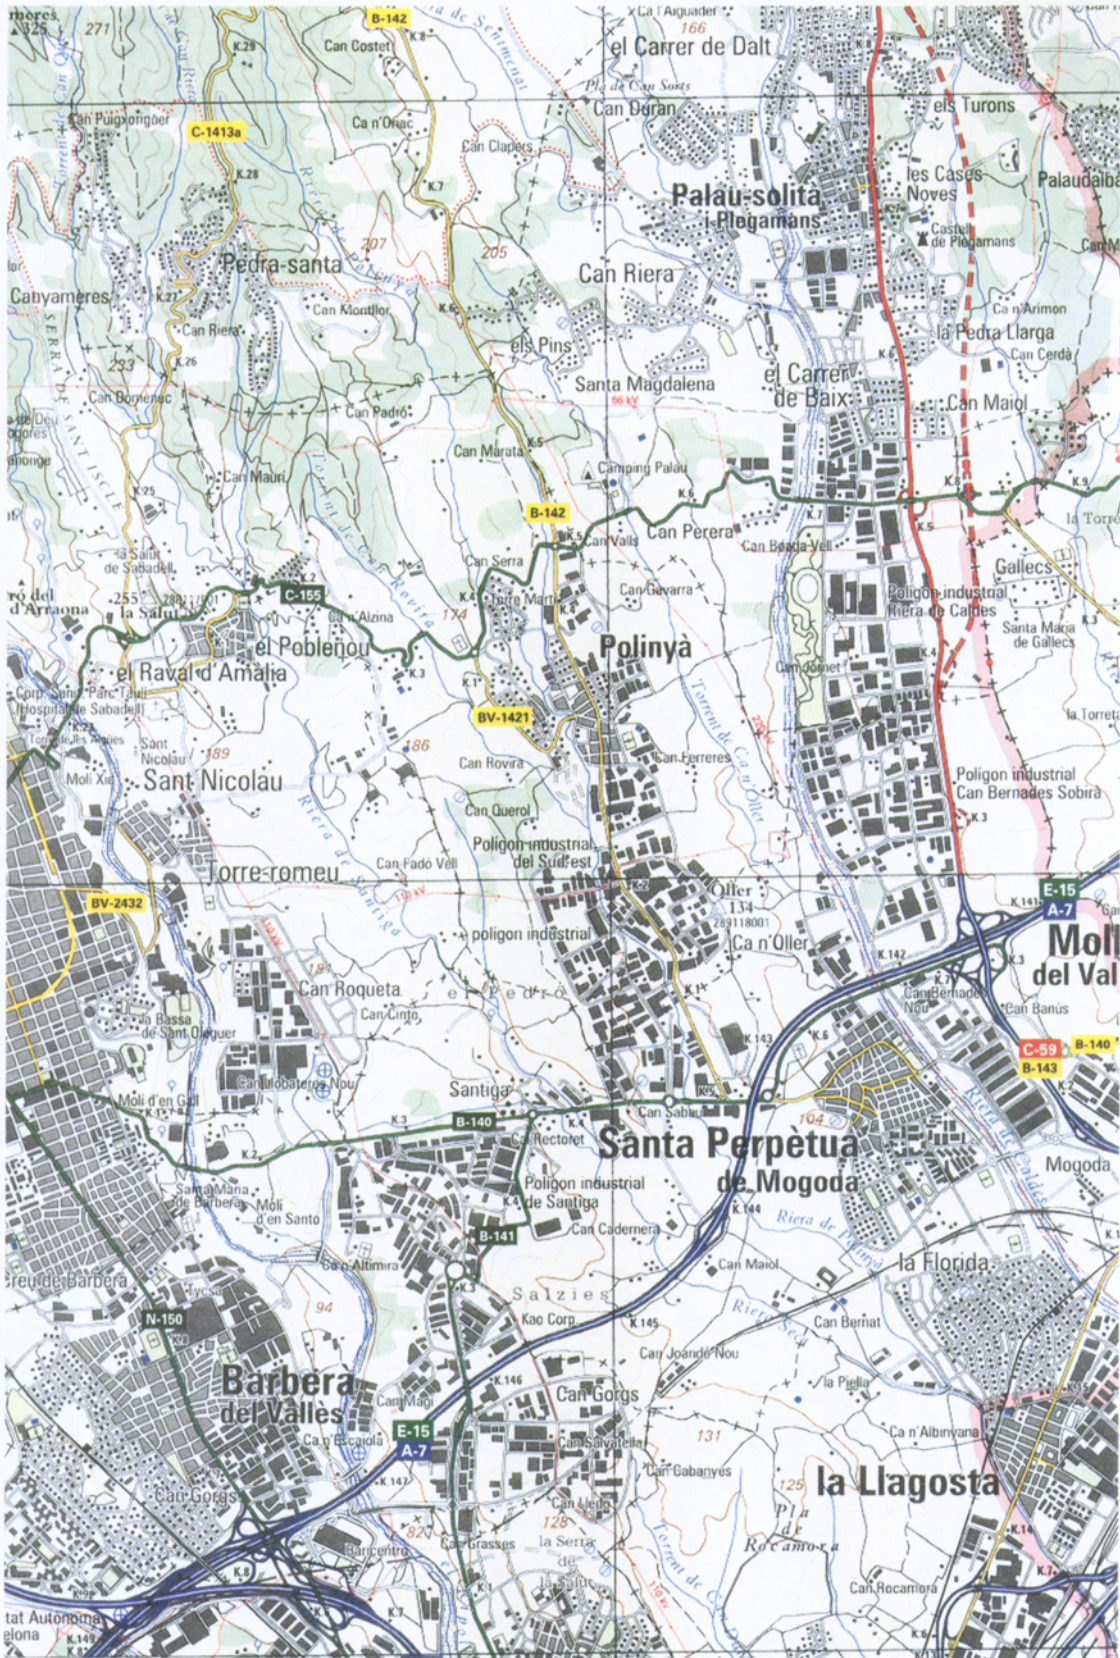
meres
325
271
B-142
Ca l'Aiguader
166
el Carrer de Dalt
Can Costet
K.29
K.8
Pla de Can Sosts
Can Duran
Can Puigxoriguer
C-1413a
Ca n'Oriac
els Turons
Can Clapers
K.28
K.7
Palau-solità
i Plegamans
les Cases Noves
Palaudalba
Castell de Plegamans
207
205
Pedra-santa
Can Riera
Canyameres
K.27
Can Montllor
K.6
Ca n'Arimon
Can Riera
la Pedra Llarga
els Pins
Can Cerdà
233
K.26
Santa Magdalena
el Carrer de Baix
Can Domenec
Can Padró
Can Maiol
Can Marata
K.5
Camping Palau
Can Mauri
K.25
K.6
K.8
K.9
B-142
Can Perera
Can Valls
Can Boada Vell
la Salut de Sabadell
Can Serra
Gallecs
del d'Arraona
255
288
la Salut
C-155
Can Gavarra
Polígon industrial Riera de Caldes
Torre Marti
Santa Maria de Gallecs
Ca n'Alzina
174
el Poblenou
Polinyà
el Raval d'Amàlia
K.3
Can Jornet
Corp. Sanit. Parc Taulí (Hospital de Sabadell)
K.1
BV-1421
la Torreta
Sant Nicolau
189
186
Can Ferreres
Moli Xic
Sant Nicolau
Can Rovira
Polígon industrial Can Bernades Sobirà
Can Querol
K.3
Polígon industrial del Sud-est
Torre-romeu
Can Fadó Vell
Oller
BV-2432
134
Ca n'Oller
E-15
A-7
polígon industrial
Moll
del Val
Can Roqueta
el Pedró
Can Bernades Nou
Can Banús
Can Cinto
la Bassa de Sant Oleguer
C-59
B-140
B-143
Can Llobateres Nou
Santiga
Moli d'en Gall
K.3
B-140
Can Sabau
104
Can Rectoret
Santa Perpètua
de Mogoda
Mogoda
Polígon industrial de Santiga
Santa Maria de Barberà
Moli d'en Santo
K.4
Can Cadernera
Riera de Polina
B-141
Can Maiol
la Florida
Ca n'Altimira
Creu de Barberà
Salzies
N-150
94
Kao Corp.
K.145
Can Bernat
Riera Seca
Can Joandó Nou
Barberà
K.146
Can Gorgs
la Pineda
del Vallès
Can Magí
131
Ca n'Albinyana
E-15
Ca n'Escaiola
Can Salvatella
A-7
K.147
Can Cabanyes
125
Can Gorgs
la Llagosta
Can Lleó
128
Pla de Rocamora
82
Barcentro
Can Grasses
la Serra de la Salut
Can Rocamora
tat Autònoma
elona
K.7